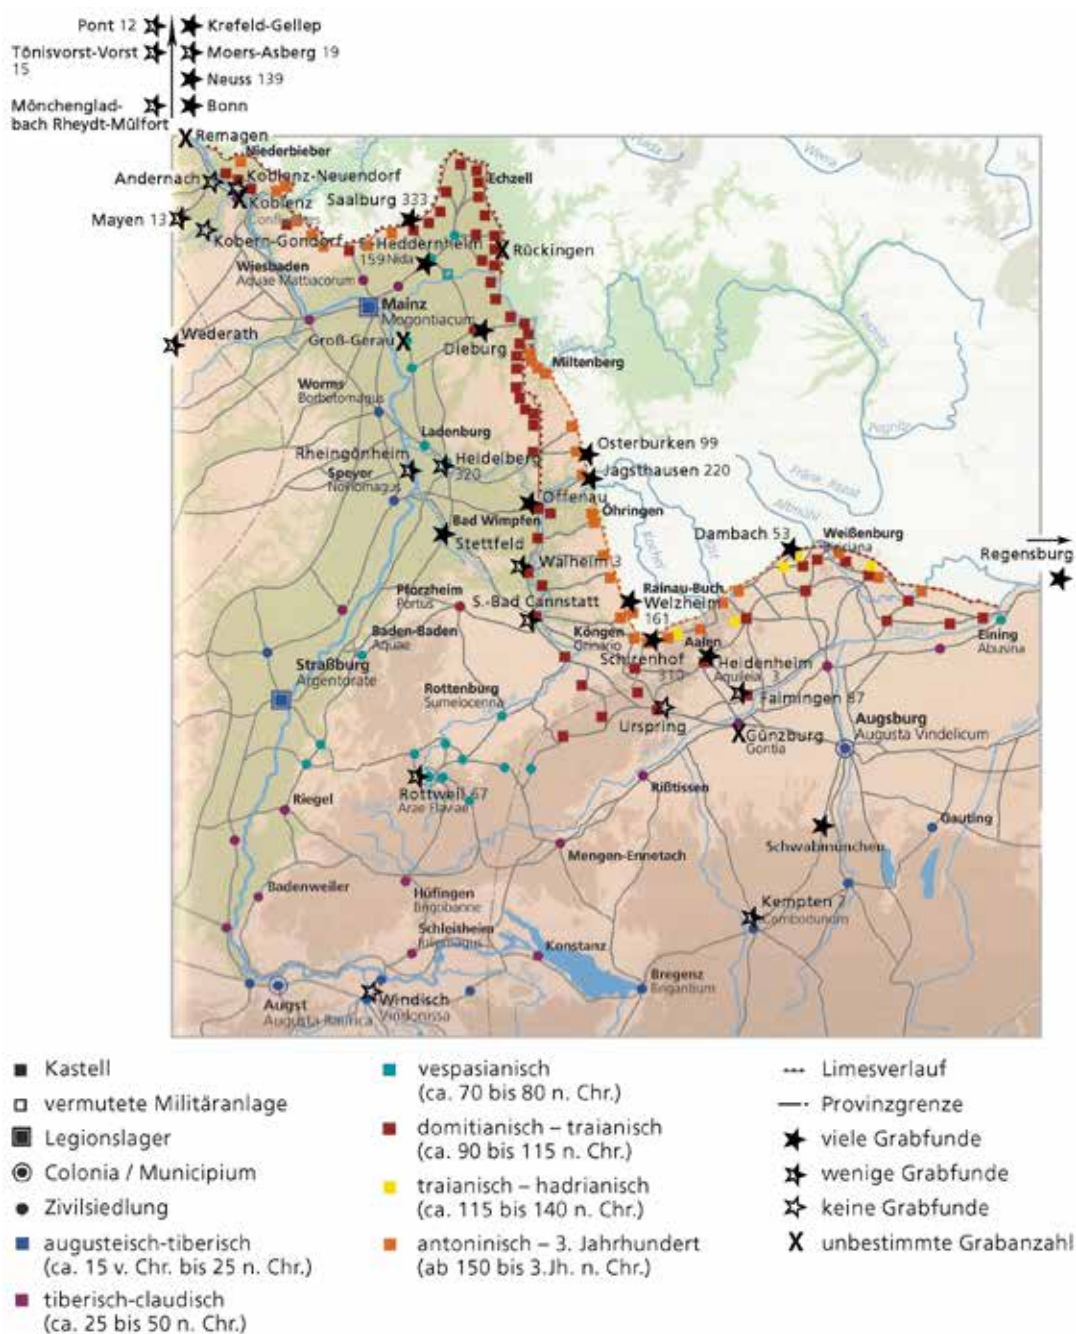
Pont 12
Tönisvorst-Vorst 15
Mönchengladbach Rheydt-Mülfort
Krefeld-Gellep
Moers-Asberg 19
Neuss 139
Bonn
Remagen
Niederbieber
Andernach
Koblenz-Neuendorf
Koblenz
Confluentes
Mayen 13
Kobern-Gondorf
Saalburg 333
Echzell
Heddernheim
159 Nida
Rückingen
Wiesbaden
Aquae Mattiacorum
Mainz
Mogontiacum
Wederath
Groß-Gerau
Dieburg
Miltenberg
Worms
Borbetomagus
Ladenburg
Rheingönheim
Speyer
Noviomagus
Heidelberg
320
Osterburken 99
Jagsthausen 220
Offenau
Öhringen
Bad Wimpfen
Stettfeld
Walheim 13
Dambach 53
Weißenburg
Biriciana
Regensburg
Pforzheim
Portus
S.-Bad Cannstatt
Rainau-Buch
Welzheim
161
Baden-Baden
Aquae
Köngen
Grinario
Schirenhof
310
Aalen
Heidenheim
Aquileia 3
Eining
Abusina
Straßburg
Argentorate
Rottenburg
Sumelocenna
Faimingen 67
Urspring
Günzburg
Gontia
Augsburg
Augusta Vindelicum
Rottweil 67
Arae Flaviae
Riegel
Rißtissen
Gauting
Schwabmünchen
Mengen-Ennetach
Badenweiler
Hüfingen
Brigobanne
Schleitheim
Iuliomagus
Kempten 7
Cambodunum
Konstanz
Bregenz
Brigantium
Augst
Augusta Raurica
Windisch
Vindonissa

Kastell
vermutete Militäranlage
Legionslager
Colonia / Municipium
Zivilsiedlung
augusteisch-tiberisch (ca. 15 v. Chr. bis 25 n. Chr.)
tiberisch-claudisch (ca. 25 bis 50 n. Chr.)

vespasianisch (ca. 70 bis 80 n. Chr.)
domitianisch – traianisch (ca. 90 bis 115 n. Chr.)
traianisch – hadrianisch (ca. 115 bis 140 n. Chr.)
antoninisch – 3. Jahrhundert (ab 150 bis 3.Jh. n. Chr.)

Limesverlauf
Provinzgrenze
viele Grabfunde
wenige Grabfunde
keine Grabfunde
unbestimmte Grabanzahl